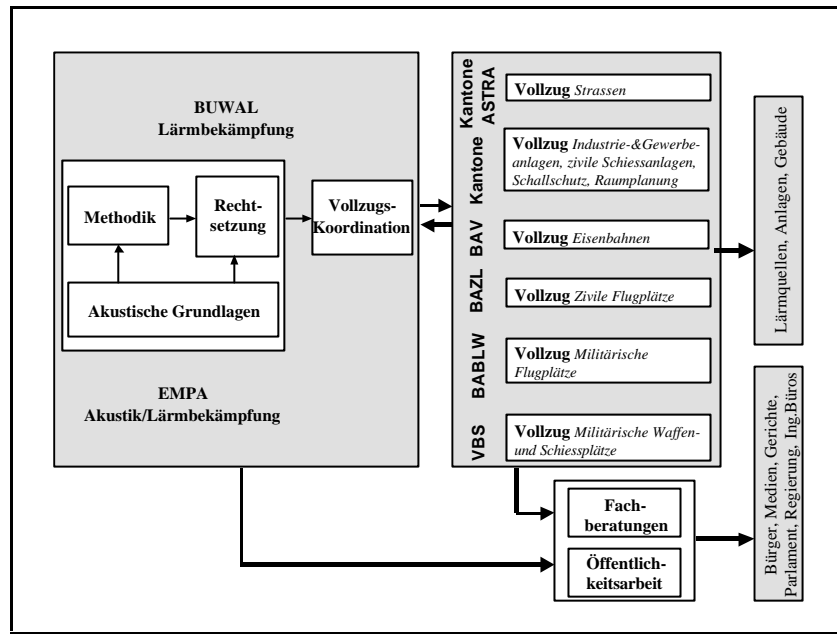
BUWAL
Lärmbekämpfung

Methodik

Rechtsetzung

Akustische Grundlagen

EMPA
Akustik/Lärmbekämpfung

Vollzugs-Koordination

Kantone ASTRA
Vollzug *Strassen*

Kantone
Vollzug *Industrie-&Gewerbeanlagen, zivile Schiessanlagen, Schallschutz, Raumplanung*

BAV
Vollzug *Eisenbahnen*

BAZL
Vollzug *Zivile Flugplätze*

BABLW
Vollzug *Militärische Flugplätze*

VBS
Vollzug *Militärische Waffen- und Schiessplätze*

Lärmquellen, Anlagen, Gebäude

Fachberatungen

Öffentlichkeitsarbeit

Bürger, Medien, Gerichte, Parlament, Regierung, Ing.Büros